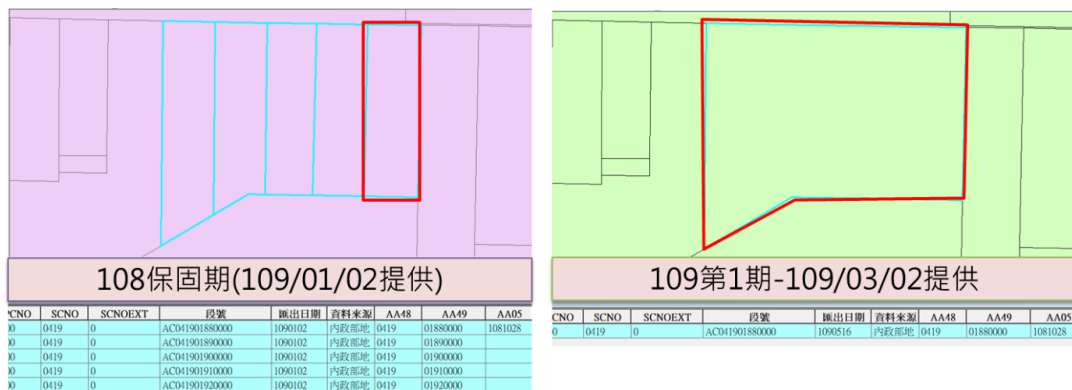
108保固期(109/01/02提供)

| PCNO | SCNO | SCNOEXT | 段號 | 匯出日期 | 資料來源 | AA48 | AA49 | AA05 |
|---|---|---|---|---|---|---|---|---|
| 00 | 0419 | 0 | AC041901880000 | 1090102 | 內政部地 | 0419 | 01880000 | 1081028 |
| 00 | 0419 | 0 | AC041901890000 | 1090102 | 內政部地 | 0419 | 01890000 | |
| 00 | 0419 | 0 | AC041901900000 | 1090102 | 內政部地 | 0419 | 01900000 | |
| 00 | 0419 | 0 | AC041901910000 | 1090102 | 內政部地 | 0419 | 01910000 | |
| 00 | 0419 | 0 | AC041901920000 | 1090102 | 內政部地 | 0419 | 01920000 | |

109第1期-109/03/02提供

| CNO | SCNO | SCNOEXT | 段號 | 匯出日期 | 資料來源 | AA48 | AA49 | AA05 |
|---|---|---|---|---|---|---|---|---|
| 0 | 0419 | 0 | AC041901880000 | 1090516 | 內政部地 | 0419 | 01880000 | 1081028 |